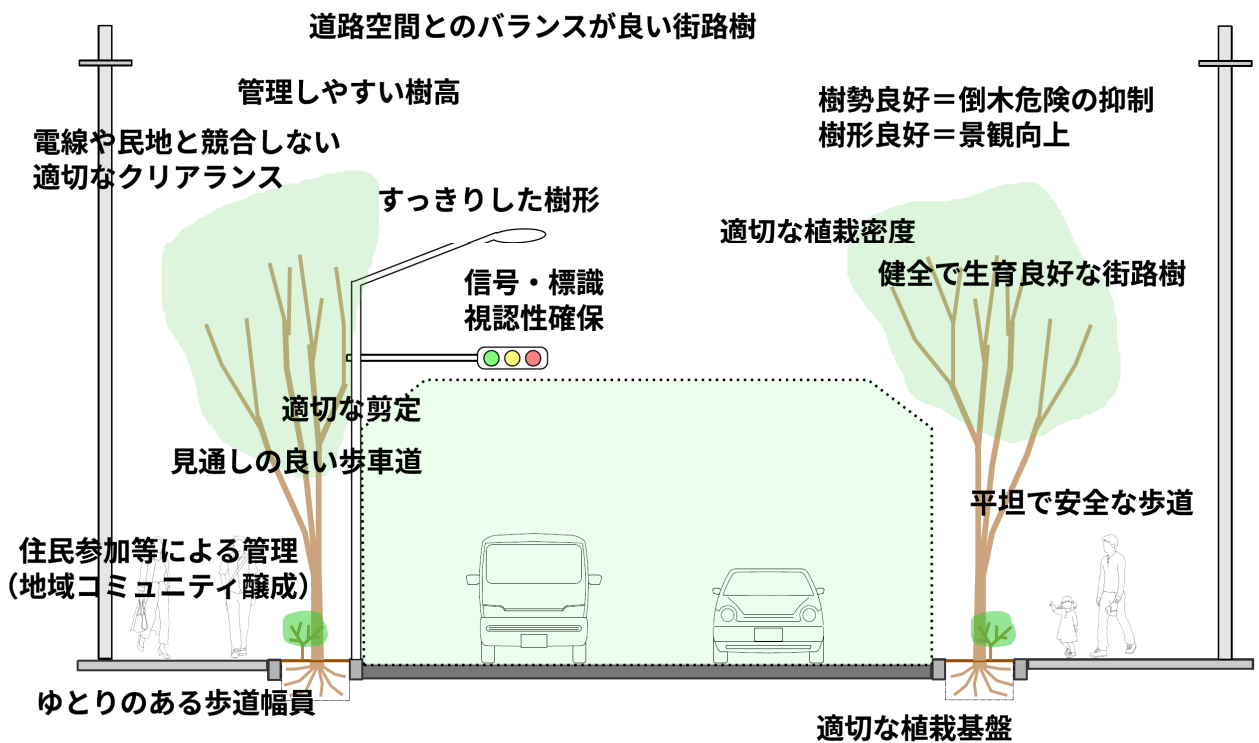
道路空間とのバランスが良い街路樹

管理しやすい樹高

電線や民地と競合しない
適切なクリアランス

すっきりした樹形

樹勢良好＝倒木危険の抑制
樹形良好＝景観向上

適切な植栽密度

健全で生育良好な街路樹

信号・標識
視認性確保

適切な剪定

見通しの良い歩車道

平坦で安全な歩道

住民参加等による管理
（地域コミュニティ醸成）

ゆとりのある歩道幅員

適切な植栽基盤